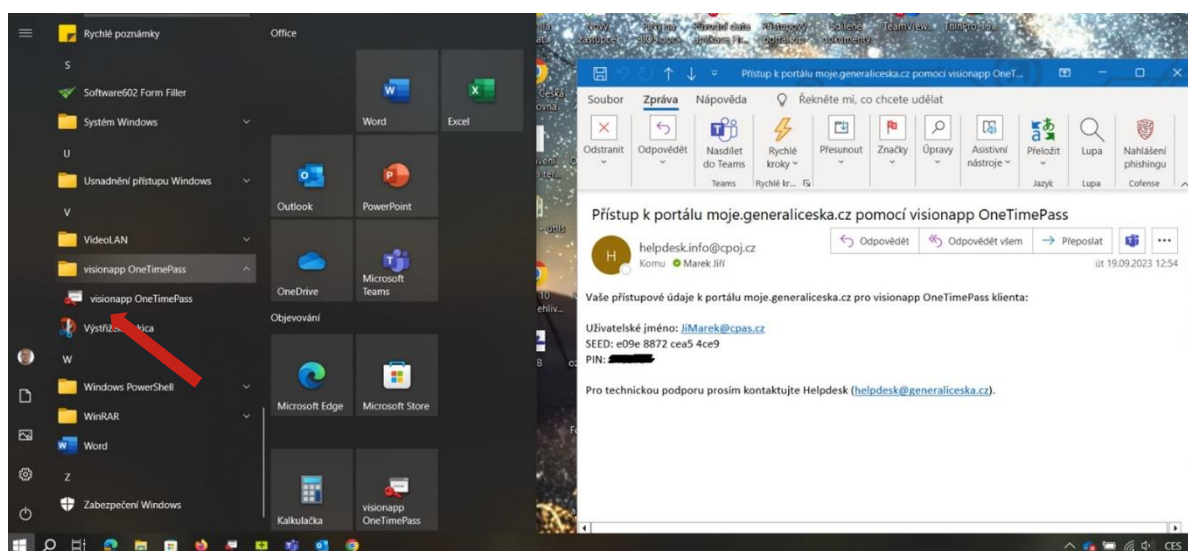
Rychlé poznámky
S
Software602 Form Filler
Systém Windows
U
Usnadnění přístupu Windows
V
VideoLAN
visionapp OneTimePass
visionapp OneTimePass
Výstřižky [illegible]ka
W
Windows PowerShell
WinRAR
Word
Z
Zabezpečení Windows

Office
Word
Excel
Outlook
PowerPoint
OneDrive
Microsoft Teams
Objevování
Microsoft Edge
Microsoft Store
Kalkulačka
visionapp OneTimePass

Přístup k portálu moje.generaliceska.cz pomocí visionapp OneT...
Soubor Zpráva Nápověda Řekněte mi, co chcete udělat
Odstranit
Odpovědět
Nasdílet do Teams
Teams
Rychlé kroky
Rychlé kr...
Přesunout
Značky
Úpravy
Asistivní nástroje
Přeložit
Jazyk
Lupa
Lupa
Nahlášení phishingu
Cofense

Přístup k portálu moje.generaliceska.cz pomocí visionapp OneTimePass
helpdesk.info@cpoj.cz
Komu Marek Jiří
Odpovědět Odpovědět všem Přeposlat
út 19.09.2023 12:54

Vaše přístupové údaje k portálu moje.generaliceska.cz pro visionapp OneTimePass klienta:

Uživatelské jméno: JiMarek@cpas.cz
SEED: e09e 8872 cea5 4ce9
PIN: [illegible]

Pro technickou podporu prosím kontaktujte Helpdesk (helpdesk@generaliceska.cz).

CES